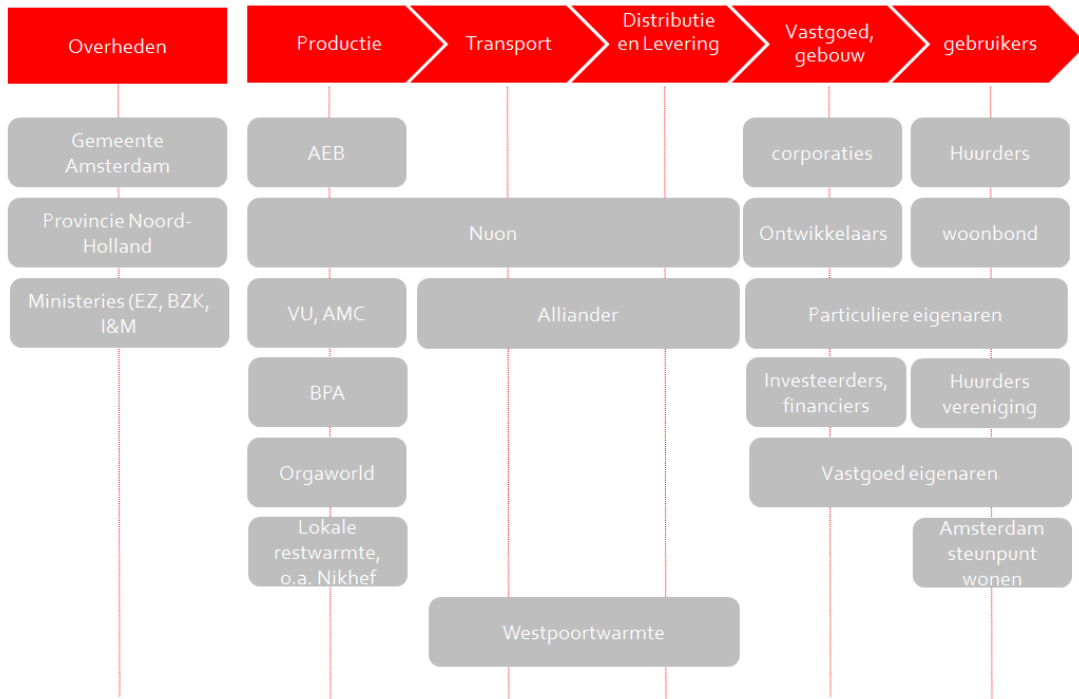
Overheden

Productie

Transport

Distributie en Levering

Vastgoed, gebouw

gebruikers

Gemeente Amsterdam

AEB

corporaties

Huurders

Provincie Noord-Holland

Nuon

Ontwikkelaars

woonbond

Ministeries (EZ, BZK, I&M

VU, AMC

Alliander

Particuliere eigenaren

BPA

Investeerders, financiers

Huurders vereniging

Orgaworld

Vastgoed eigenaren

Lokale restwarmte, o.a. Nikhef

Amsterdam steunpunt wonen

Westpoortwarmte